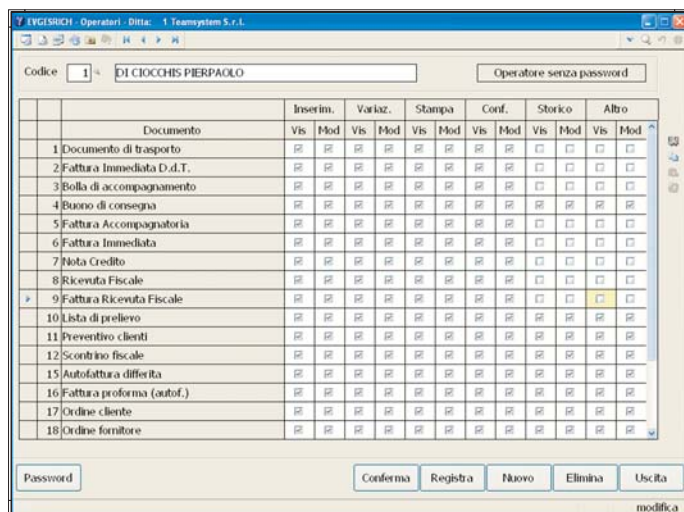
EVGESRICH - Operatori - Ditta: 1 Teamsystem S.r.l.

Codice 1 DI CIOCCHIS PIERPAOLO

Operatore senza password

| | Documento | Inserim. Vis | Inserim. Mod | Variaz. Vis | Variaz. Mod | Stampa Vis | Stampa Mod | Conf. Vis | Conf. Mod | Storico Vis | Storico Mod | Altro Vis | Altro Mod |
|---|---|---|---|---|---|---|---|---|---|---|---|---|---|
| 1 | Documento di trasporto | | | | | | | | | | | | |
| 2 | Fattura Immediata D.d.T. | | | | | | | | | | | | |
| 3 | Bolla di accompagnamento | | | | | | | | | | | | |
| 4 | Buono di consegna | | | | | | | | | | | | |
| 5 | Fattura Accompagnatoria | | | | | | | | | | | | |
| 6 | Fattura Immediata | | | | | | | | | | | | |
| 7 | Nota Credito | | | | | | | | | | | | |
| 8 | Ricevuta Fiscale | | | | | | | | | | | | |
| 9 | Fattura Ricevuta Fiscale | | | | | | | | | | | | |
| 10 | Lista di prelievo | | | | | | | | | | | | |
| 11 | Preventivo clienti | | | | | | | | | | | | |
| 12 | Scontrino fiscale | | | | | | | | | | | | |
| 15 | Autofattura differita | | | | | | | | | | | | |
| 16 | Fattura proforma (autof.) | | | | | | | | | | | | |
| 17 | Ordine cliente | | | | | | | | | | | | |
| 18 | Ordine fornitore | | | | | | | | | | | | |

Password

Conferma Registra Nuovo Elimina Uscita

modifica